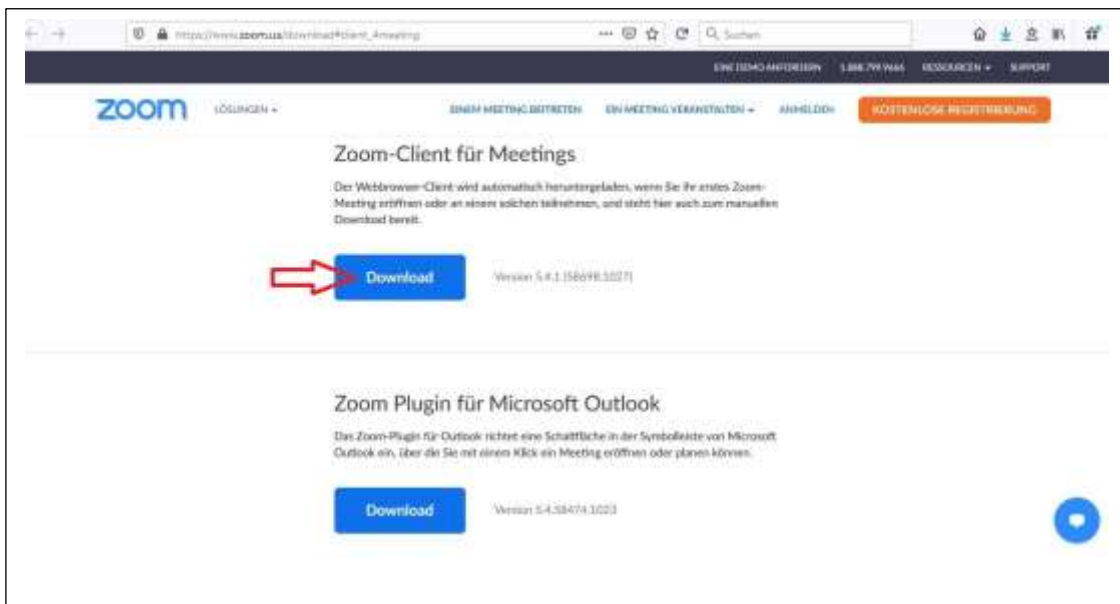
https://zoom.us/download#client_4meeting

Suchen

EINE DEMO ANFORDERN 1.888.799.9666 RESSOURCEN ▾ SUPPORT

zoom LÖSUNGEN ▾

EINEM MEETING BEITRETEN EIN MEETING VERANSTALTEN ▾ ANMELDEN KOSTENLOSE REGISTRIERUNG

Zoom-Client für Meetings

Der Webbrowser-Client wird automatisch heruntergeladen, wenn Sie Ihr erstes Zoom-Meeting eröffnen oder an einem solchen teilnehmen, und steht hier auch zum manuellen Download bereit.

Download

Version 5.4.1 (58698.1027)

Zoom Plugin für Microsoft Outlook

Das Zoom-Plugin für Outlook richtet eine Schaltfläche in der Symbolleiste von Microsoft Outlook ein, über die Sie mit einem Klick ein Meeting eröffnen oder planen können.

Download

Version 5.4.58474.1023